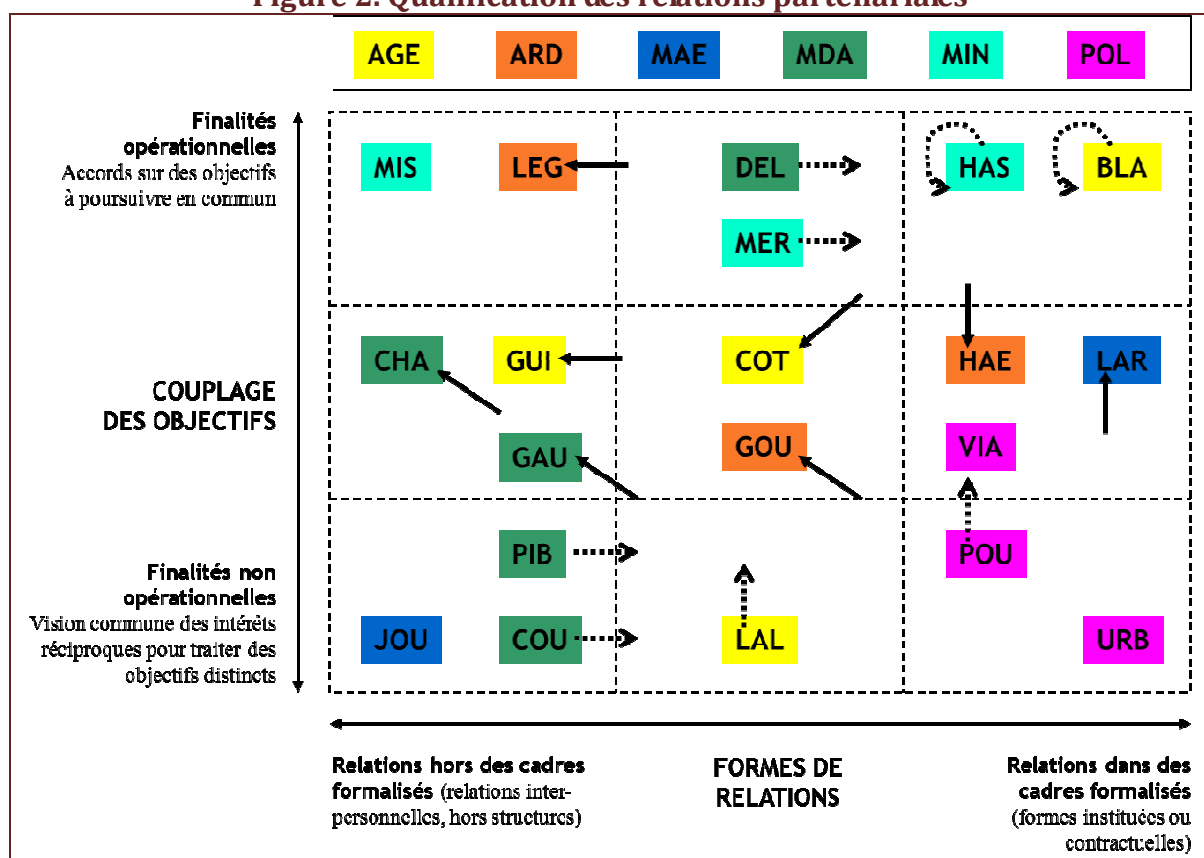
Figure 2. Qualification des relations partenariales

AGE ARD MAE MDA MIN POL

Finalités opérationnelles
Accords sur des objectifs à poursuivre en commun

COUPLAGE DES OBJECTIFS

Finalités non opérationnelles
Vision commune des intérêts réciproques pour traiter des objectifs distincts

MIS LEG DEL HAS BLA
MER
CHA GUI COT HAE LAR
GAU GOU VIA
PIB POU
JOU COU LAL URB

Relations hors des cadres formalisés (relations interpersonnelles, hors structures)

FORMES DE RELATIONS

Relations dans des cadres formalisés (formes instituées ou contractuelles)